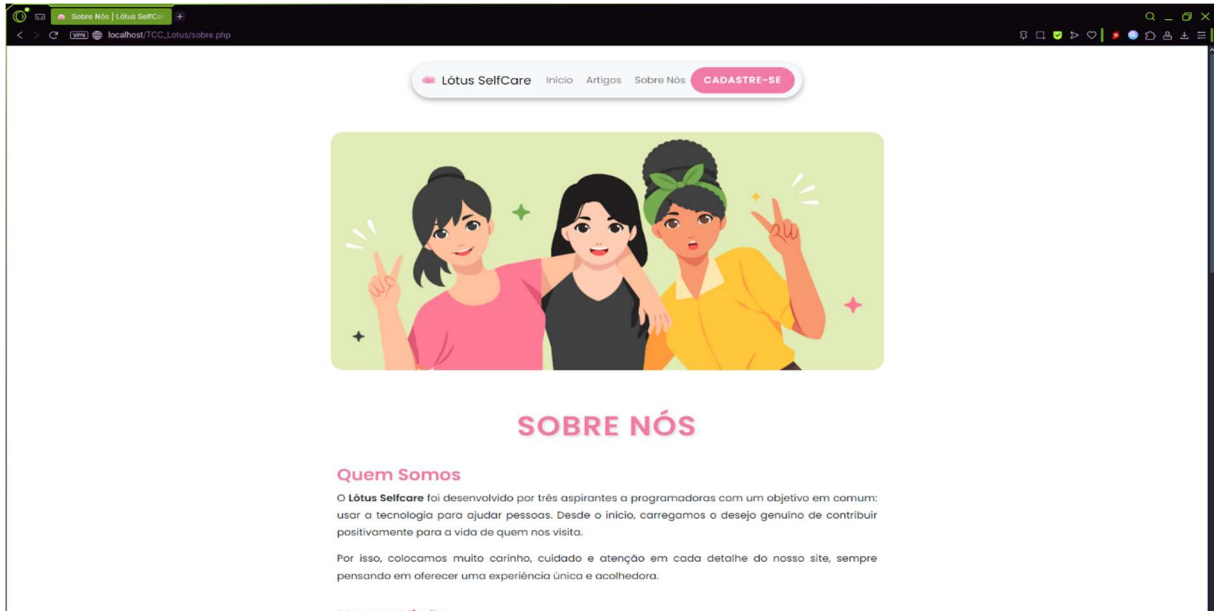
Sobre Nós | Lótus SelfCa

VPN localhost/TCC_Lotus/sobre.php

Lótus SelfCare Início Artigos Sobre Nós CADASTRE-SE

SOBRE NÓS

Quem Somos

O **Lótus Selfcare** foi desenvolvido por três aspirantes a programadoras com um objetivo em comum: usar a tecnologia para ajudar pessoas. Desde o início, carregamos o desejo genuíno de contribuir positivamente para a vida de quem nos visita.

Por isso, colocamos muito carinho, cuidado e atenção em cada detalhe do nosso site, sempre pensando em oferecer uma experiência única e acolhedora.

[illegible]